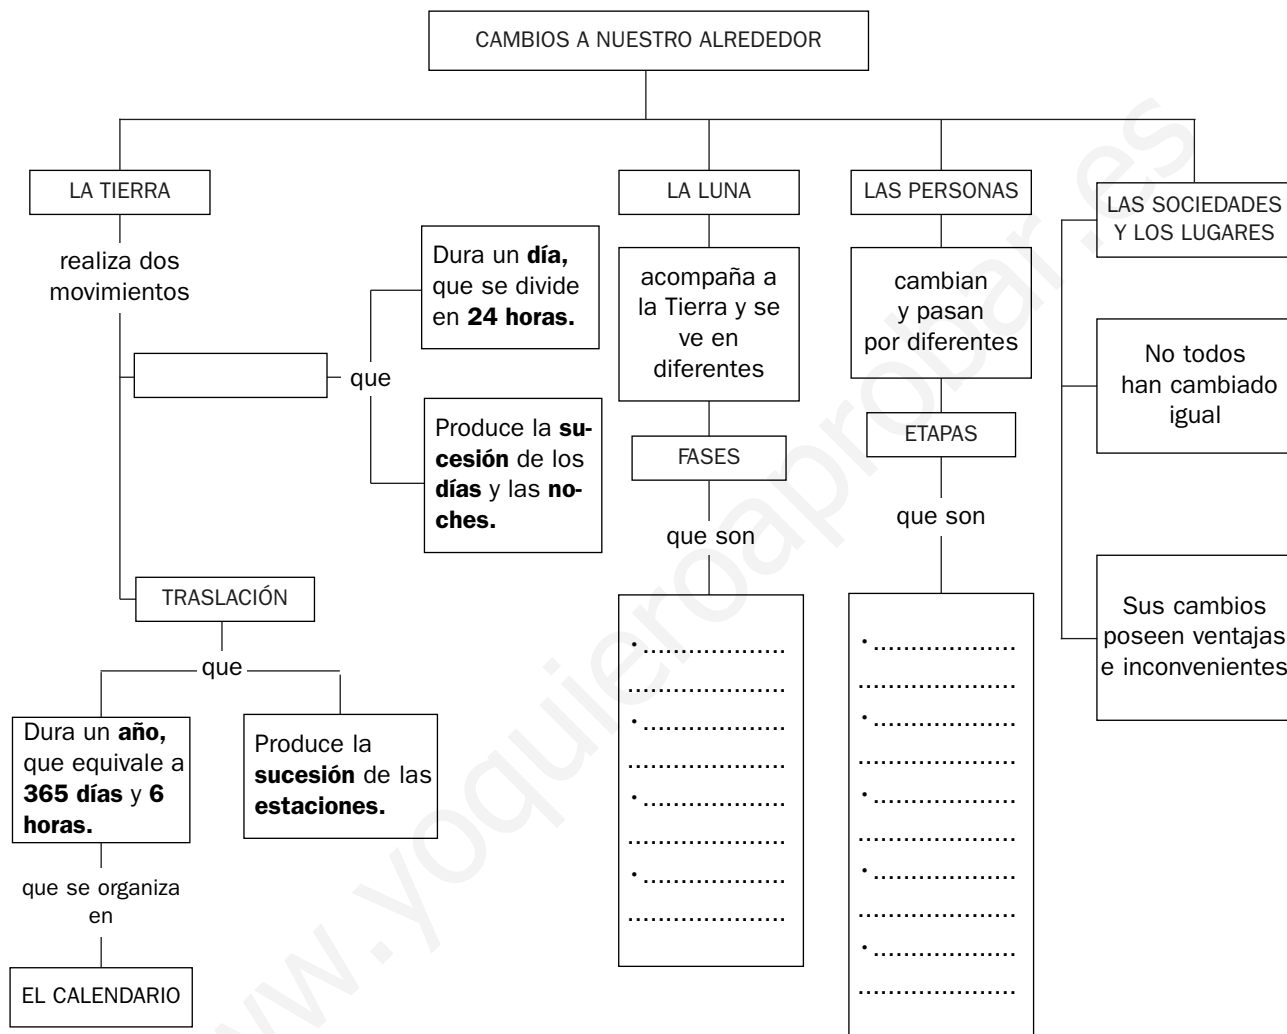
CAMBIOS A NUESTRO ALREDEDOR

LA TIERRA

realiza dos movimientos

que

Dura un **día,** que se divide en **24 horas.**

Produce la **sucesión** de los **días** y las **noches.**

TRASLACIÓN

que

Dura un **año,** que equivale a **365 días** y **6 horas.**

que se organiza en

EL CALENDARIO

Produce la **sucesión** de las **estaciones.**

LA LUNA

acompaña a la Tierra y se ve en diferentes

FASES

que son

•..................
..................
•..................
..................
•..................
..................
•..................
..................

LAS PERSONAS

cambian y pasan por diferentes

ETAPAS

que son

•..................
..................
•..................
..................
•..................
..................
•..................
..................
•..................
..................

LAS SOCIEDADES Y LOS LUGARES

No todos han cambiado igual

Sus cambios poseen ventajas e inconvenientes

www.yoquieroaprobar.es